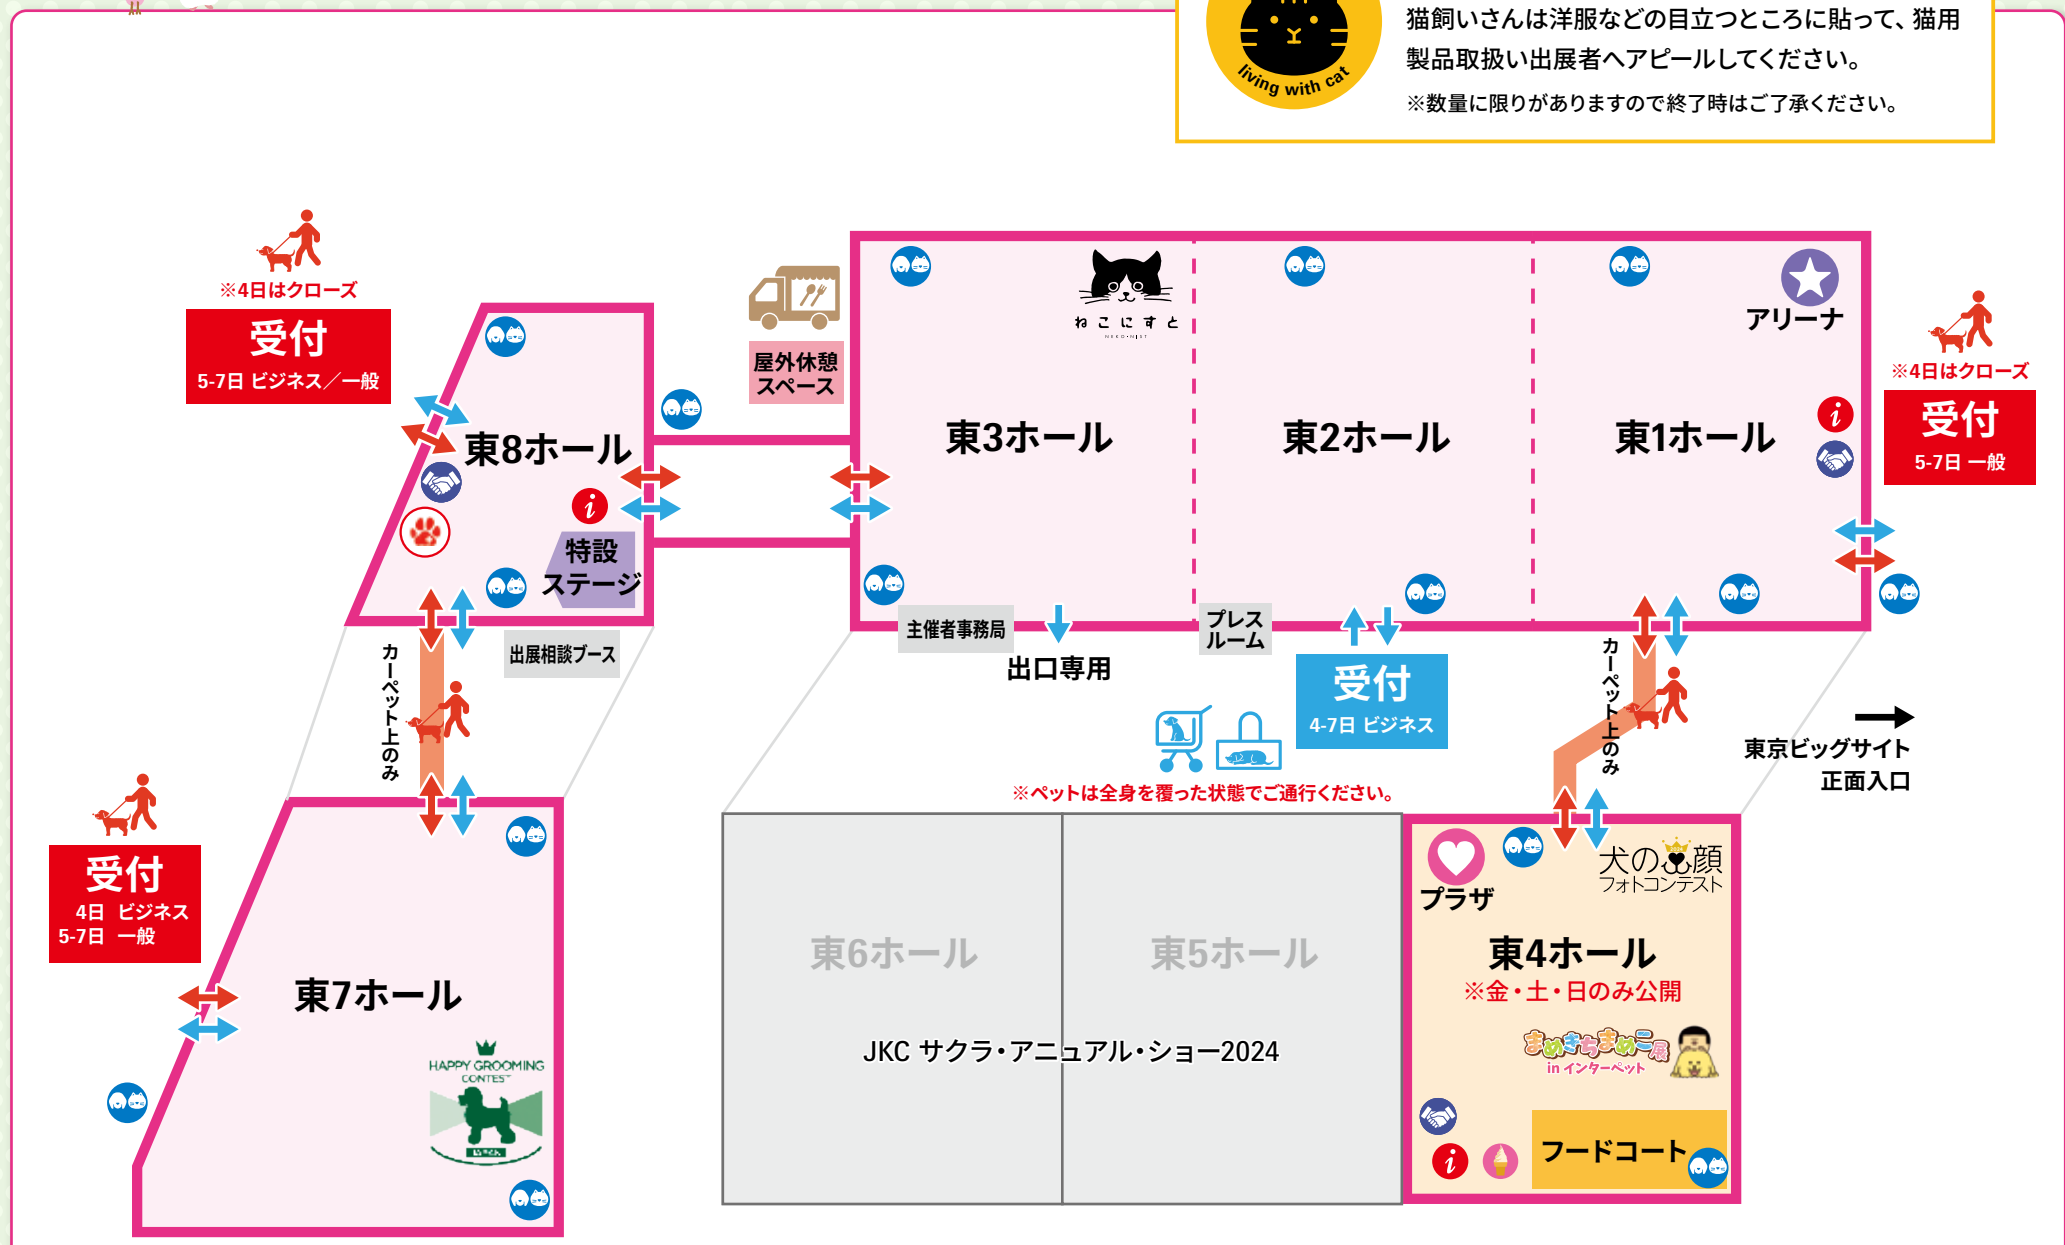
living with cat

猫飼いさんは洋服などの目立つところに貼って、猫用製品取扱い出展者へアピールしてください。

※数量に限りがありますので終了時はご了承ください。

※4日はクローズ
受付
5-7日 ビジネス／一般

東8ホール

特設ステージ

出展相談ブース

カーペット上のみ

屋外休憩スペース

ねこにすと

東3ホール

東2ホール

東1ホール

アリーナ

※4日はクローズ
受付
5-7日 一般

主催者事務局

出口専用

プレスルーム

受付
4-7日 ビジネス

※ペットは全身を覆った状態でご通行ください。

カーペット上のみ

東京ビッグサイト正面入口

受付
4日 ビジネス
5-7日 一般

東7ホール

HAPPY GROOMING CONTEST

東6ホール

東5ホール

JKC サクラ・アニュアル・ショー2024

プラザ

犬の顔フォトコンテスト

東4ホール
※金・土・日のみ公開

in インターペット

フードコート